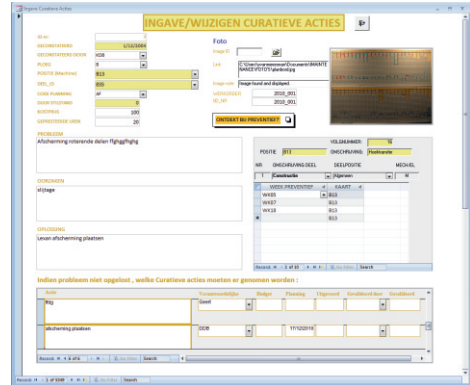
Ingave Curatieve Acties

INGAVE/WIJZIGEN CURATIEVE ACTIES

ID nr
GECONSTATEERD 1/12/2004
GECONSTATEERD DOOR K08
PLOEG B
POSITIE (Machine) B13
DRG_ID 835
DOOR PLANNING nF
DEADSTOPTIME 0
KOSTPRIJS 100
GEPRESTEERDE UREN 20

Foto
Image ID
Link C:\Users\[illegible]\Documents\MAINTENANCE\FOTO'S\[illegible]
Image note Image found and displayed
WEEK/JAAR 2010_001
ID_WD 2010_001

ONTDEKT BIJ PREVENTIEF?

PROBLEEM
Afscherming roterende delen ffghggfhghg

OORZAKEN
kfjhgjfe

OPLOSSING
Lessen afscherming plaatsen

VOLGNUMMER 78
POSITIE B13 OMSCHRIJVING Hoofdkamer
NR OMSCHRIJVING DEEL DEELPOSITIE WISSEL
Constructie Algemeen

| WEEK PREVENTIEF | KAART |
|---|---|
| WK05 | B13 |
| WK07 | B13 |
| WK18 | B13 |

Record: 1 of 10 No Filter Search

Indien probleem niet opgelost , welke Curatieve acties moeten er genomen worden :

| Actie | Verantwoordelijke | Budget | Planning | Uitgevoerd | Uitvaldatum door | Uitvaldatum |
|---|---|---|---|---|---|---|
| ffdg | Geert | | | | | |
| afscherming plaatsen | DDB | | 7/12/2010 | | | |

Record: 1 of 6 No Filter Search

Record: 1 of 5049 No Filter Search